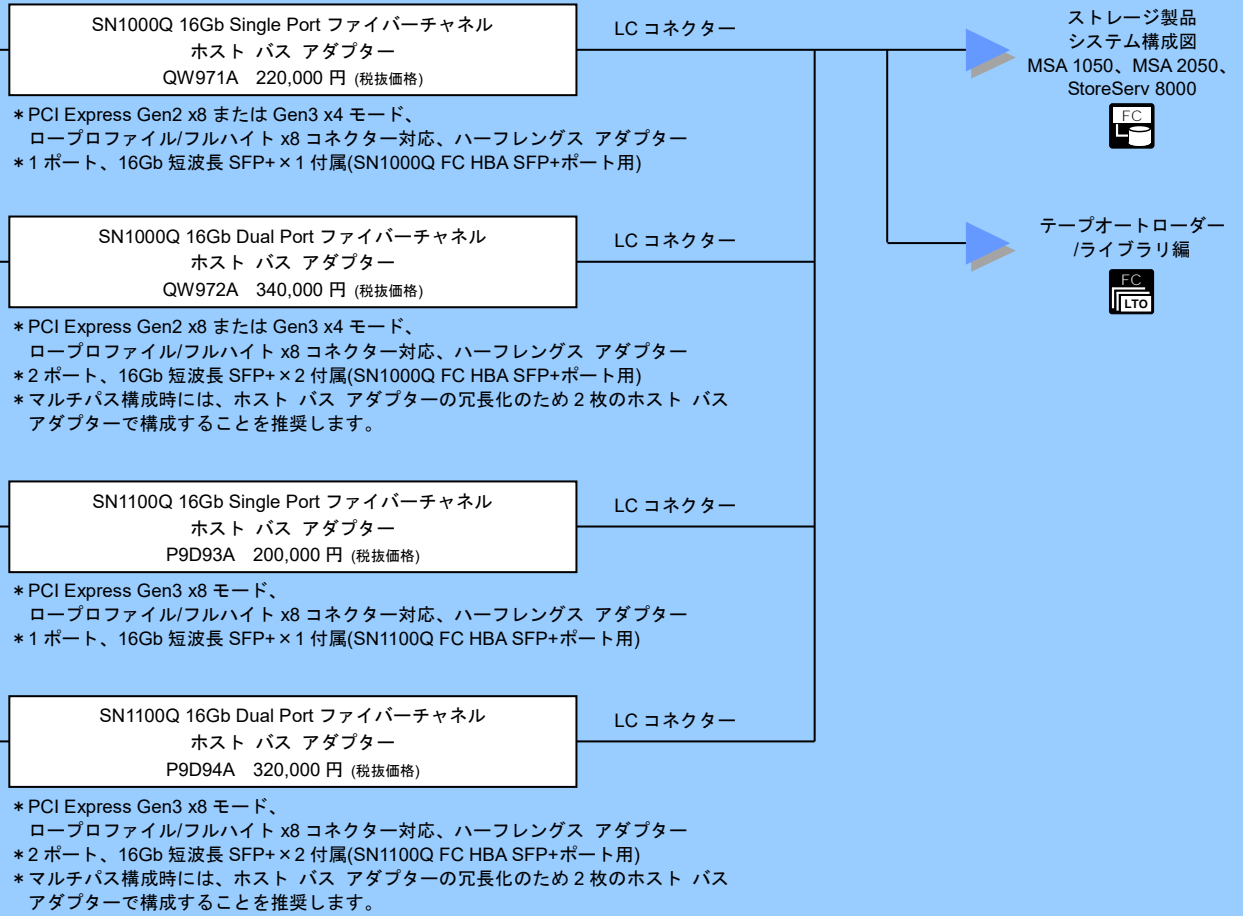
SN1000Q 16Gb Single Port ファイバーチャネル
ホスト バス アダプター
QW971A 220,000 円 (税抜価格)

LC コネクター

ストレージ製品
システム構成図
MSA 1050、MSA 2050、
StoreServ 8000

FC

＊PCI Express Gen2 x8 または Gen3 x4 モード、
ロープロファイル/フルハイト x8 コネクター対応、ハーフレングス アダプター
＊1 ポート、16Gb 短波長 SFP+×1 付属(SN1000Q FC HBA SFP+ポート用)

SN1000Q 16Gb Dual Port ファイバーチャネル
ホスト バス アダプター
QW972A 340,000 円 (税抜価格)

LC コネクター

テープオートローダー
/ライブラリ編

FC
LTO

＊PCI Express Gen2 x8 または Gen3 x4 モード、
ロープロファイル/フルハイト x8 コネクター対応、ハーフレングス アダプター
＊2 ポート、16Gb 短波長 SFP+×2 付属(SN1000Q FC HBA SFP+ポート用)
＊マルチパス構成時には、ホスト バス アダプターの冗長化のため 2 枚のホスト バス アダプターで構成することを推奨します。

SN1100Q 16Gb Single Port ファイバーチャネル
ホスト バス アダプター
P9D93A 200,000 円 (税抜価格)

LC コネクター

＊PCI Express Gen3 x8 モード、
ロープロファイル/フルハイト x8 コネクター対応、ハーフレングス アダプター
＊1 ポート、16Gb 短波長 SFP+×1 付属(SN1100Q FC HBA SFP+ポート用)

SN1100Q 16Gb Dual Port ファイバーチャネル
ホスト バス アダプター
P9D94A 320,000 円 (税抜価格)

LC コネクター

＊PCI Express Gen3 x8 モード、
ロープロファイル/フルハイト x8 コネクター対応、ハーフレングス アダプター
＊2 ポート、16Gb 短波長 SFP+×2 付属(SN1100Q FC HBA SFP+ポート用)
＊マルチパス構成時には、ホスト バス アダプターの冗長化のため 2 枚のホスト バス アダプターで構成することを推奨します。